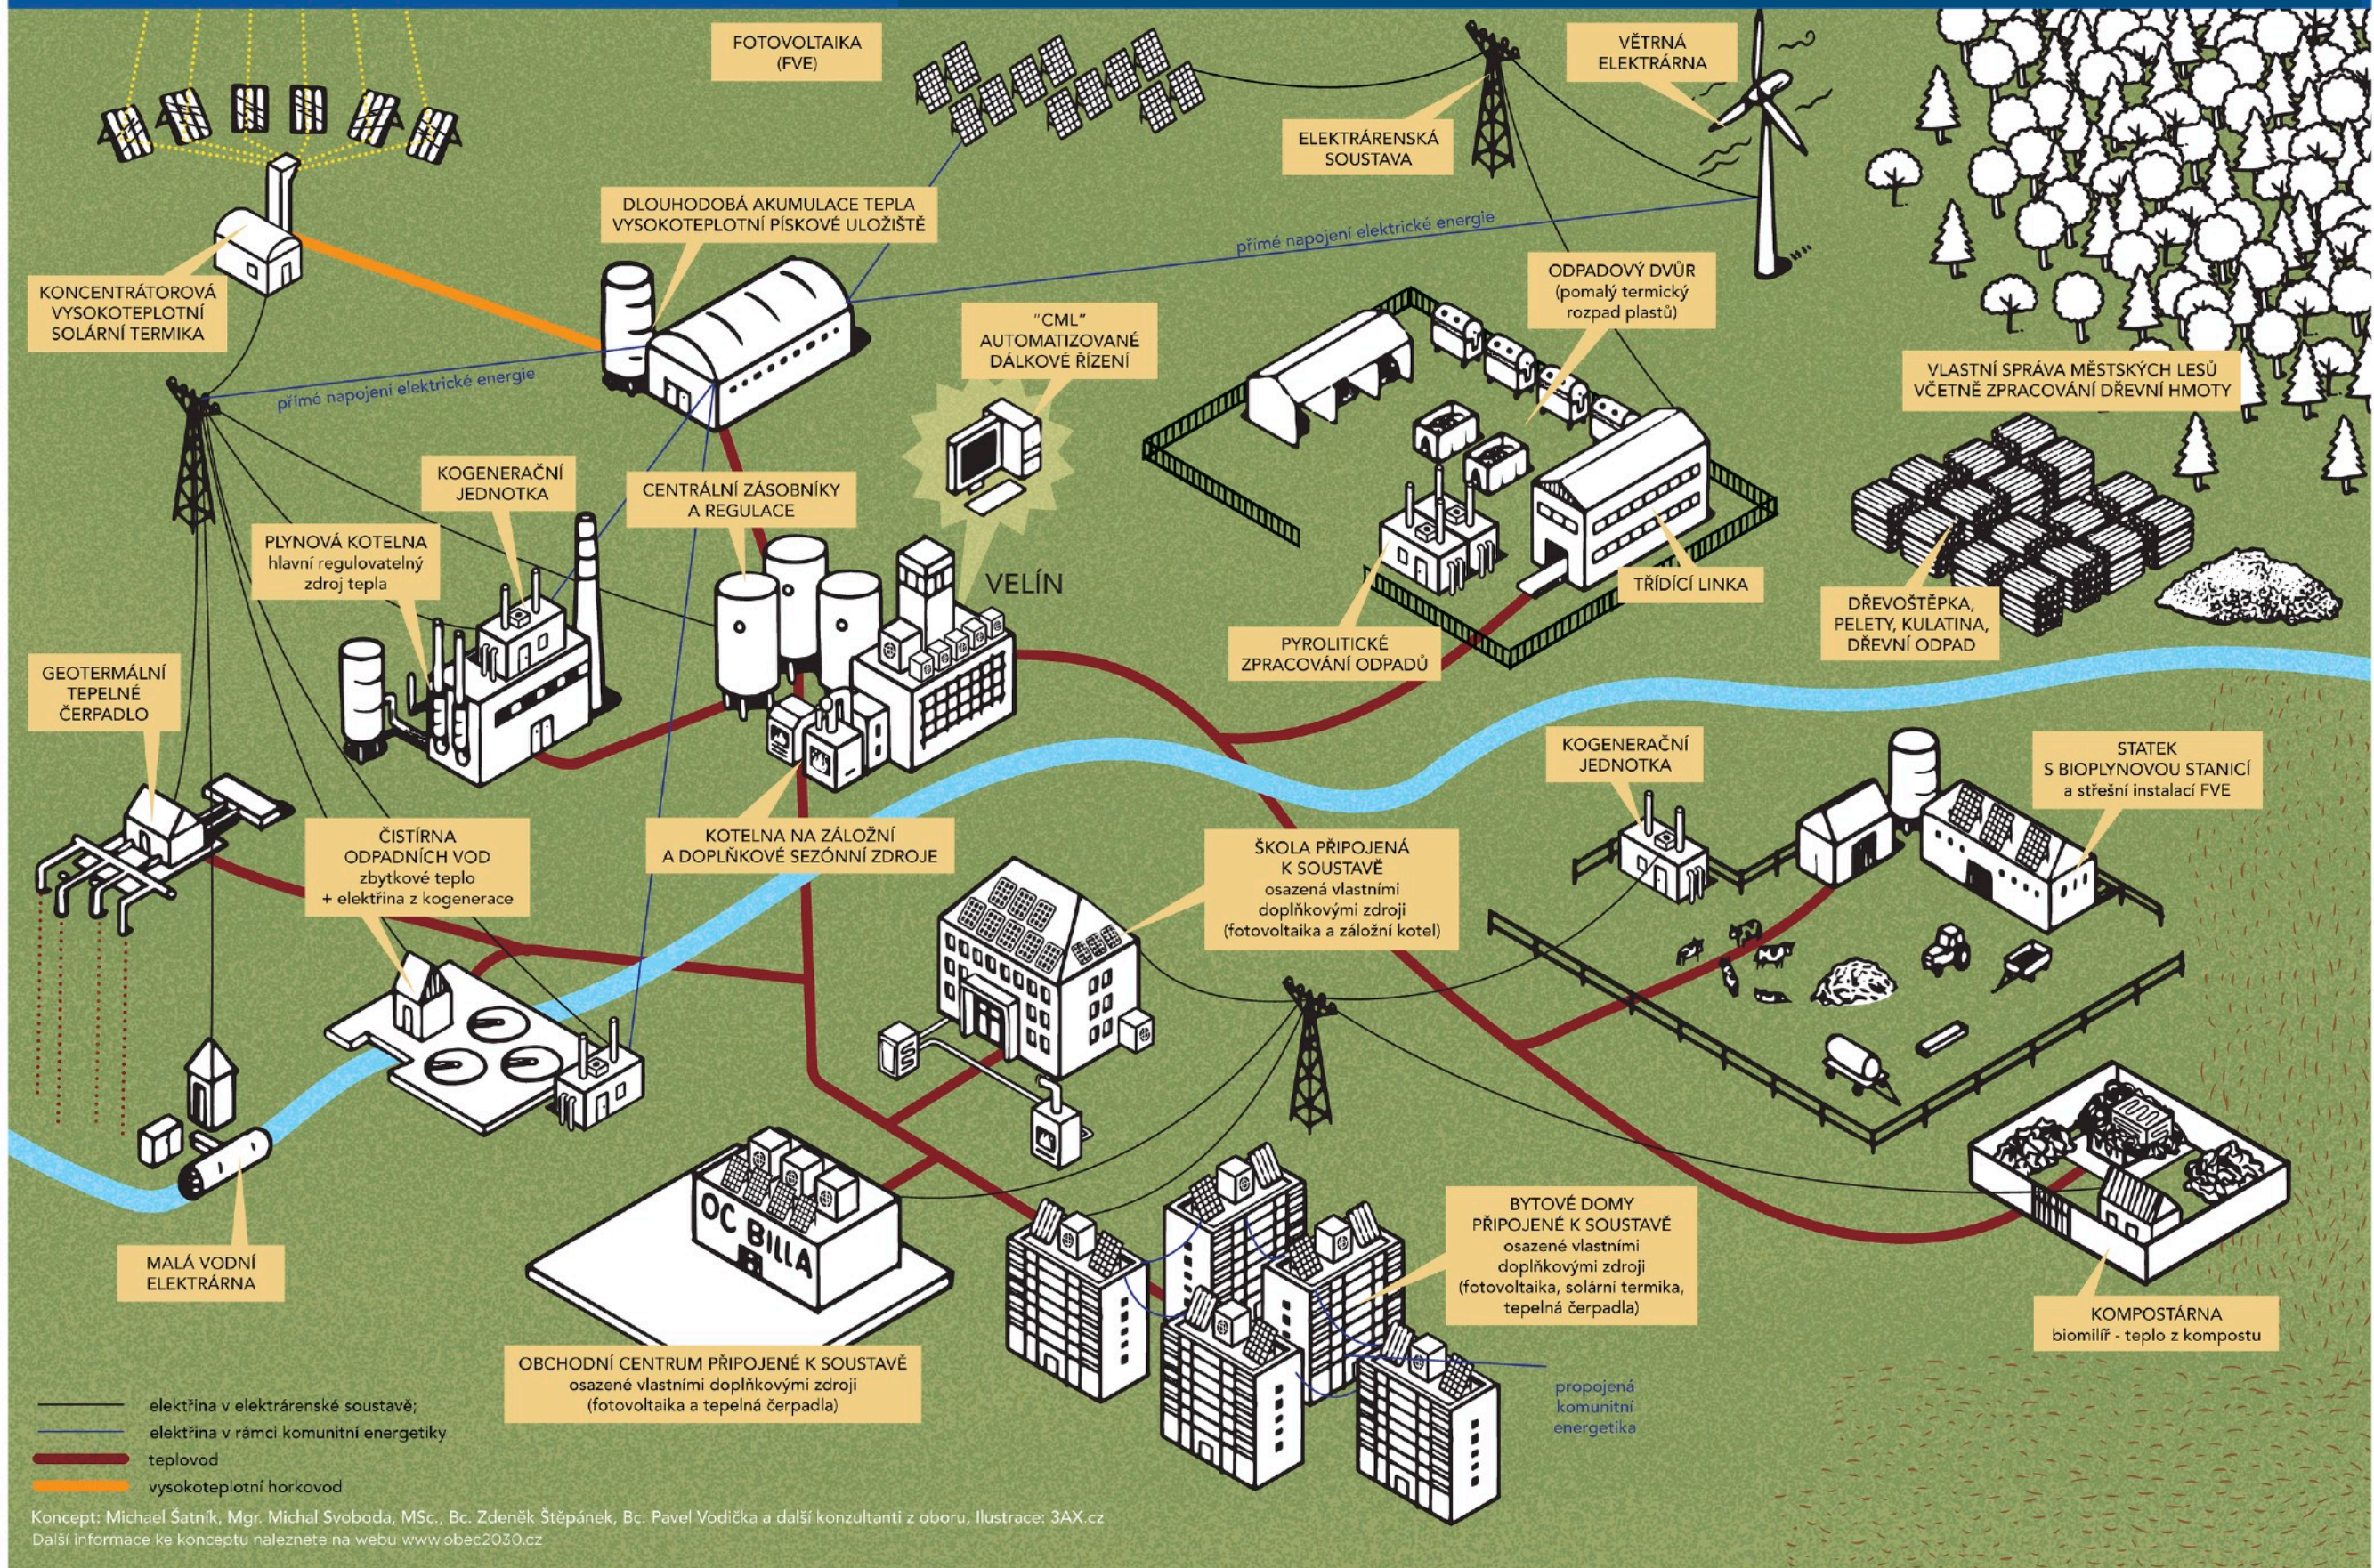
FOTOVOLTAIKA (FVE)

VĚTRNÁ ELEKTRÁRNA

ELEKTRÁRENSKÁ SOUSTAVA

KONCENTRÁTOROVÁ VYSOKOTEPLOTNÍ SOLÁRNÍ TERMIKA

DLOUHODOBÁ AKUMULACE TEPLA VYSOKOTEPLOTNÍ PÍSKOVÉ ULOŽIŠTĚ

přímé napojení elektrické energie

přímé napojení elektrické energie

ODPADOVÝ DVŮR (pomalý termický rozpad plastů)

"CML" AUTOMATIZOVANÉ DÁLKOVÉ ŘÍZENÍ

VLASTNÍ SPRÁVA MĚSTSKÝCH LESŮ VČETNĚ ZPRACOVÁNÍ DŘEVNÍ HMOTY

KOGENERAČNÍ JEDNOTKA

CENTRÁLNÍ ZÁSOBNÍKY A REGULACE

PLYNOVÁ KOTELNA hlavní regulovatelný zdroj tepla

VELÍN

TŘÍDÍCÍ LINKA

DŘEVOŠTĚPKA, PELETY, KULATINA, DŘEVNÍ ODPAD

PYROLITICKÉ ZPRACOVÁNÍ ODPADŮ

GEOTERMÁLNÍ TEPELNÉ ČERPADLO

KOGENERAČNÍ JEDNOTKA

STATEK S BIOPLYNOVOU STANICÍ a střešní instalací FVE

ČISTÍRNA ODPADNÍCH VOD zbytkové teplo + elektřina z kogenerace

KOTELNA NA ZÁLOŽNÍ A DOPLŇKOVÉ SEZÓNNÍ ZDROJE

ŠKOLA PŘIPOJENÁ K SOUSTAVĚ osazená vlastními doplňkovými zdroji (fotovoltaika a záložní kotel)

OC BILLA

MALÁ VODNÍ ELEKTRÁRNA

BYTOVÉ DOMY PŘIPOJENÉ K SOUSTAVĚ osazené vlastními doplňkovými zdroji (fotovoltaika, solární termika, tepelná čerpadla)

KOMPOSTÁRNA biomilíř - teplo z kompostu

OBCHODNÍ CENTRUM PŘIPOJENÉ K SOUSTAVĚ osazené vlastními doplňkovými zdroji (fotovoltaika a tepelná čerpadla)

propojená komunitní energetika

elektřina v elektrárenské soustavě
elektřina v rámci komunitní energetiky
teplovod
vysokoteplotní horkovod

Koncept: Michael Šatník, Mgr. Michal Svoboda, MSc., Bc. Zdeněk Štěpánek, Bc. Pavel Vodička a další konzultanti z oboru, Ilustrace: 3AX.cz
Další informace ke konceptu naleznete na webu www.obec2030.cz